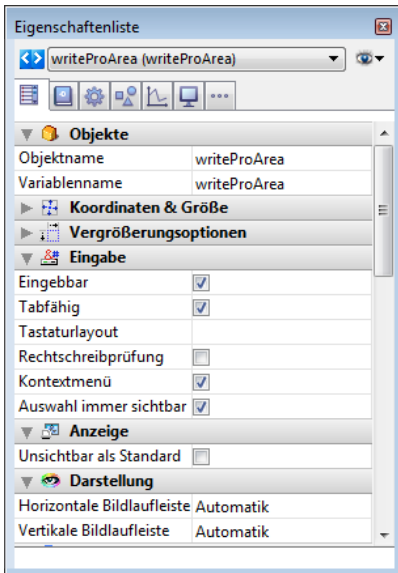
Eigenschaftenliste

writeProArea (writeProArea)

Objekte

| | |
|---|---|
| Objektname | writeProArea |
| Variablenname | writeProArea |

Koordinaten & Größe

Vergrößerungsoptionen

Eingabe

| | |
|---|---|
| Eingebbar | ☑ |
| Tabfähig | ☑ |
| Tastaturlayout | |
| Rechtschreibprüfung | ☐ |
| Kontextmenü | ☑ |
| Auswahl immer sichtbar | ☑ |

Anzeige

| | |
|---|---|
| Unsichtbar als Standard | ☐ |

Darstellung

| | |
|---|---|
| Horizontale Bildlaufleiste | Automatik |
| Vertikale Bildlaufleiste | Automatik |